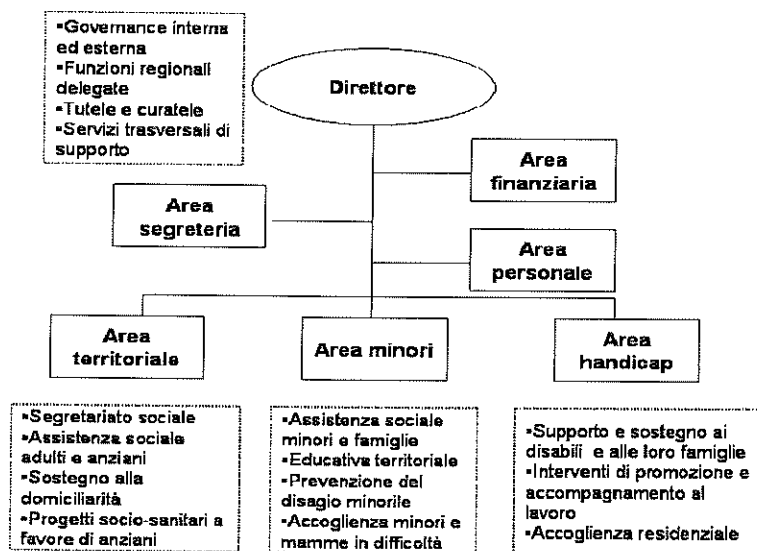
▪Governance interna ed esterna
▪Funzioni regionali delegate
▪Tutele e curatele
▪Servizi trasversali di supporto

Direttore

Area finanziaria

Area segreteria

Area personale

Area territoriale

Area minori

Area handicap

▪Segretariato sociale
▪Assistenza sociale adulti e anziani
▪Sostegno alla domiciliarità
▪Progetti socio-sanitari a favore di anziani

▪Assistenza sociale minori e famiglie
▪Educativa territoriale
▪Prevenzione del disagio minorile
▪Accoglienza minori e mamme in difficoltà

▪Supporto e sostegno ai disabili e alle loro famiglie
▪Interventi di promozione e accompagnamento al lavoro
▪Accoglienza residenziale